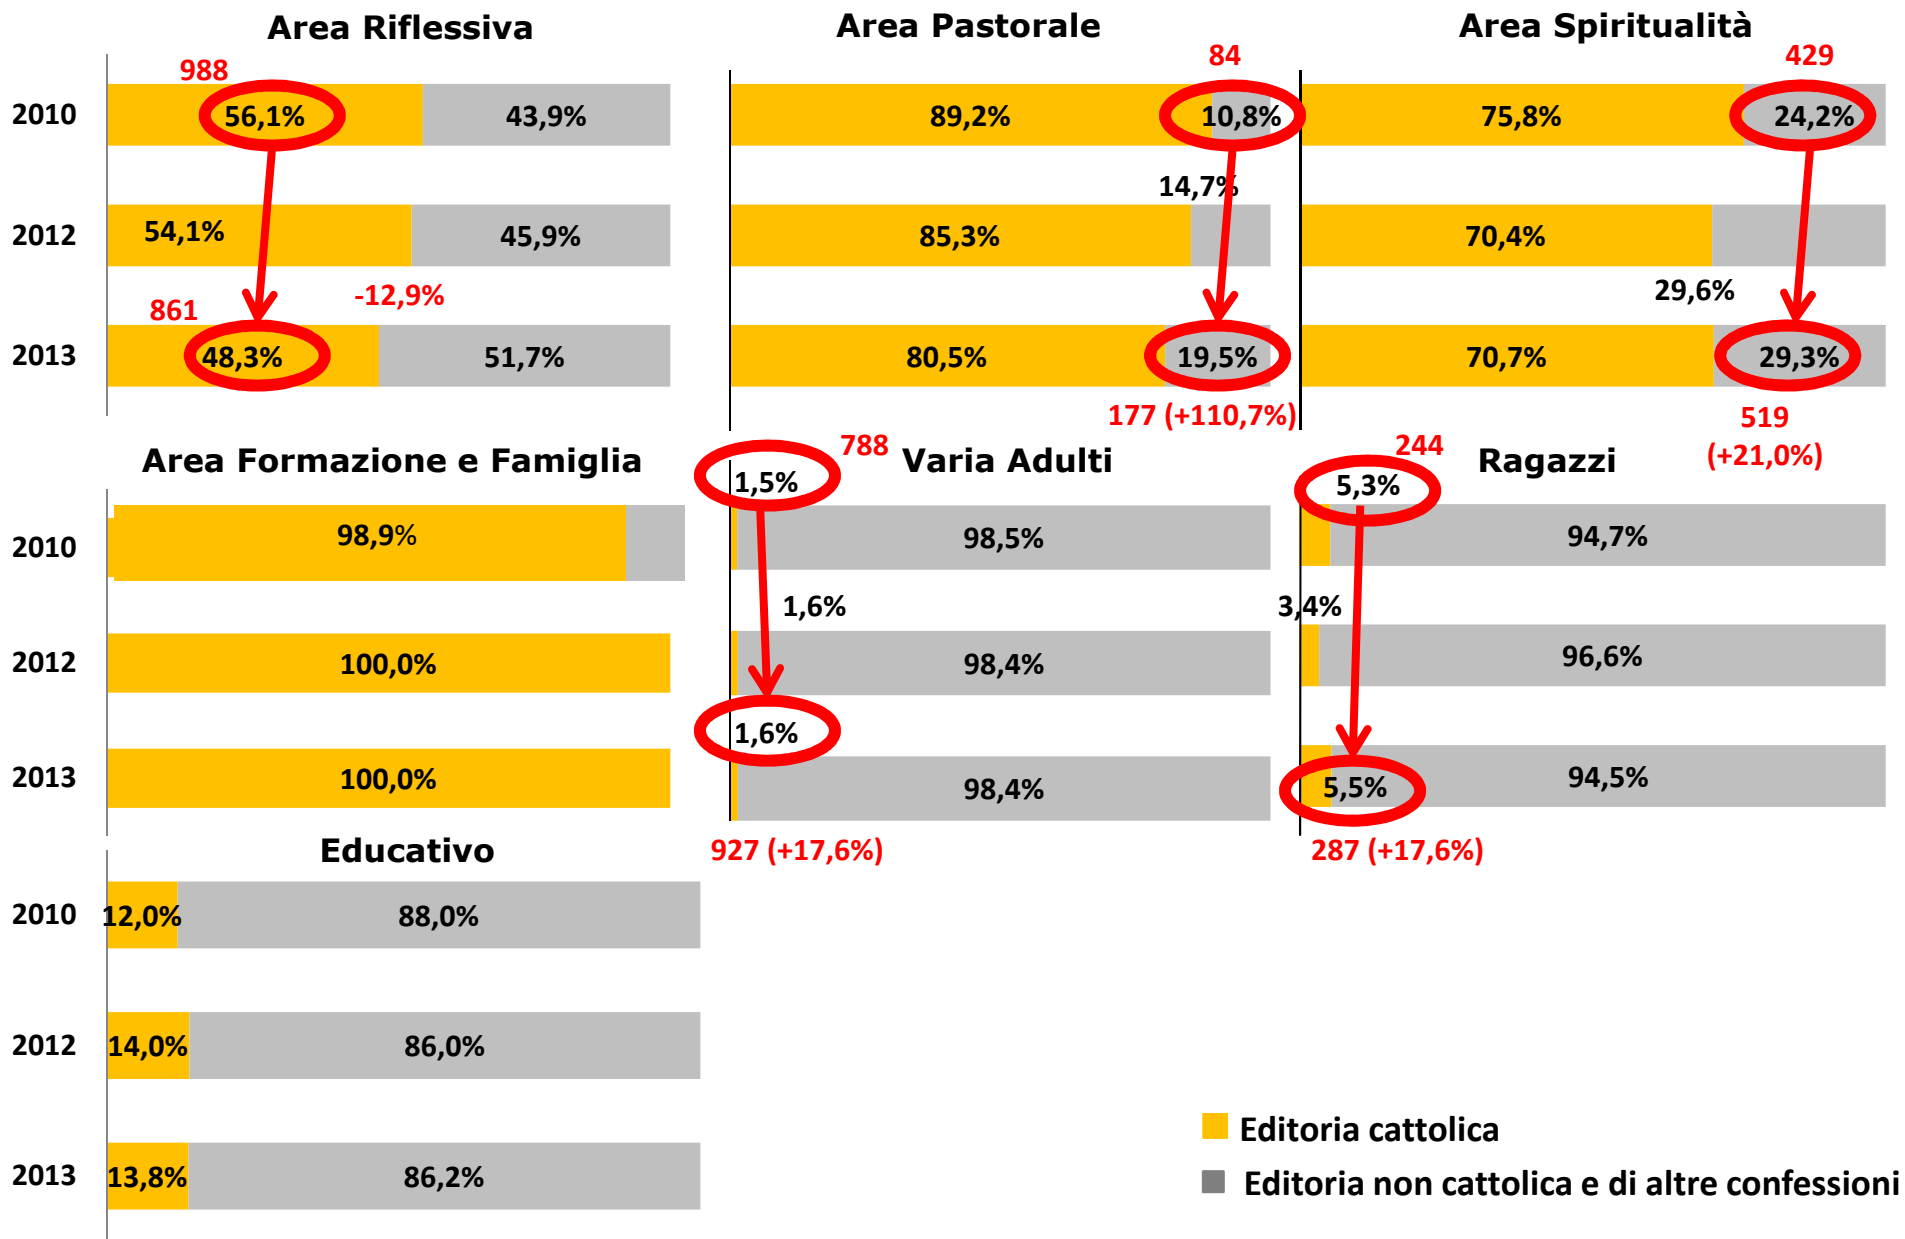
Area Riflessiva

988

2010 56,1% 43,9%

2012 54,1% 45,9%

861 -12,9%

2013 48,3% 51,7%

Area Pastorale

84

89,2% 10,8%

14,7%

85,3%

80,5% 19,5%

177 (+110,7%)

Area Spiritualità

429

75,8% 24,2%

70,4%

29,6%

70,7% 29,3%

519 (+21,0%)

Area Formazione e Famiglia

2010 98,9%

2012 100,0%

2013 100,0%

Varia Adulti

788

1,5% 98,5%

1,6%

98,4%

1,6% 98,4%

927 (+17,6%)

Ragazzi

244

5,3% 94,7%

3,4%

96,6%

5,5% 94,5%

287 (+17,6%)

Educativo

2010 12,0% 88,0%

2012 14,0% 86,0%

2013 13,8% 86,2%

Editoria cattolica

Editoria non cattolica e di altre confessioni